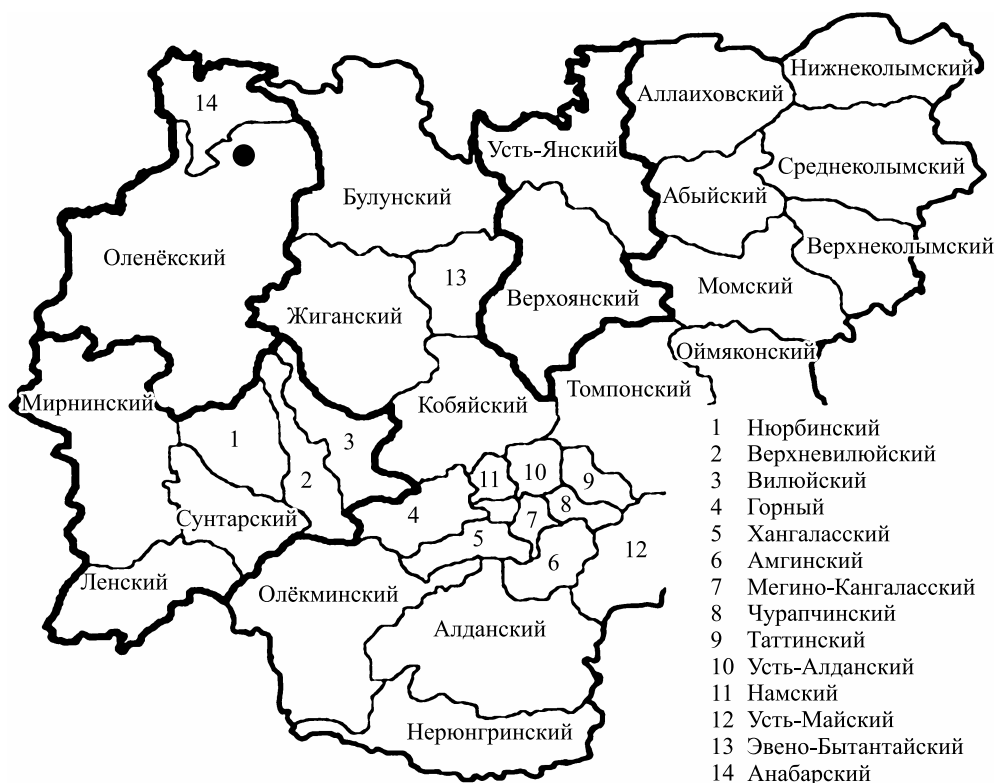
14
Булунский
Усть-Янский
Аллаиховский
Нижнеколымский
Среднеколымский
Абыйский
Верхнеколымский
Оленёкский
13
Верхоянский
Момский
Жиганский
Оймяконский
Томпонский
Мирнинский
Кобяйский
1
3
2
Сунтарский
4
11
10
9
8
7
5
6
12
Ленский
Олёкминский
Алданский
Нерюнгринский

1 Нюрбинский
2 Верхневилюйский
3 Вилюйский
4 Горный
5 Хангаласский
6 Амгинский
7 Мегино-Кангаласский
8 Чурапчинский
9 Таттинский
10 Усть-Алданский
11 Намский
12 Усть-Майский
13 Эвено-Бытантайский
14 Анабарский